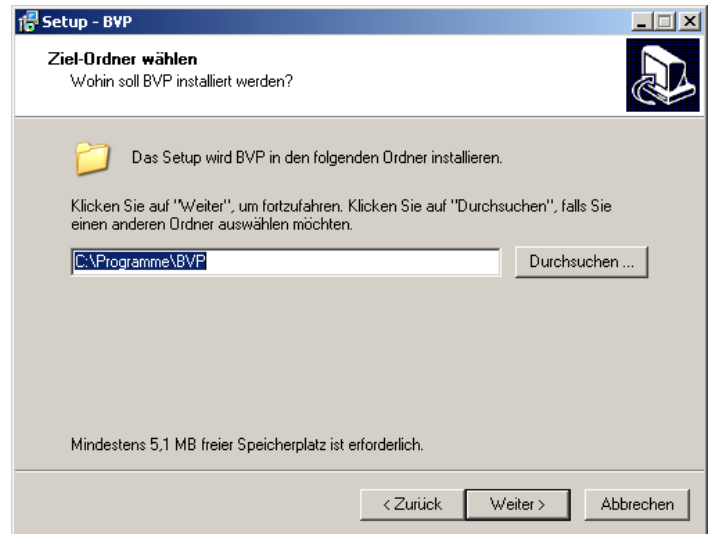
Setup - BVP

Ziel-Ordner wählen
Wohin soll BVP installiert werden?

Das Setup wird BVP in den folgenden Ordner installieren.

Klicken Sie auf "Weiter", um fortzufahren. Klicken Sie auf "Durchsuchen", falls Sie einen anderen Ordner auswählen möchten.

C:\Programme\BVP

Durchsuchen ...

Mindestens 5,1 MB freier Speicherplatz ist erforderlich.

< Zurück

Weiter >

Abbrechen